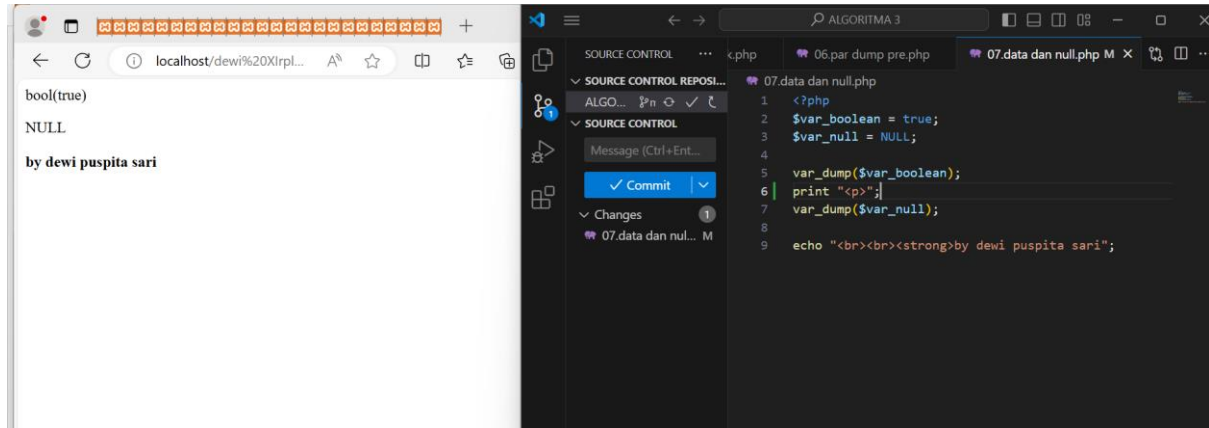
localhost/dewi%20XIrpl...

bool(true)

NULL

**by dewi puspita sari**

ALGORITMA 3

SOURCE CONTROL ...

k.php

06.par dump pre.php

07.data dan null.php M ×

SOURCE CONTROL REPOSI...

ALGO...

SOURCE CONTROL

Message (Ctrl+Ent...

✓ Commit

Changes 1

07.data dan nul... M

07.data dan null.php

1 <?php
2 $var_boolean = true;
3 $var_null = NULL;
4
5 var_dump($var_boolean);
6 print "<p>";
7 var_dump($var_null);
8
9 echo "<br><br><strong>by dewi puspita sari";